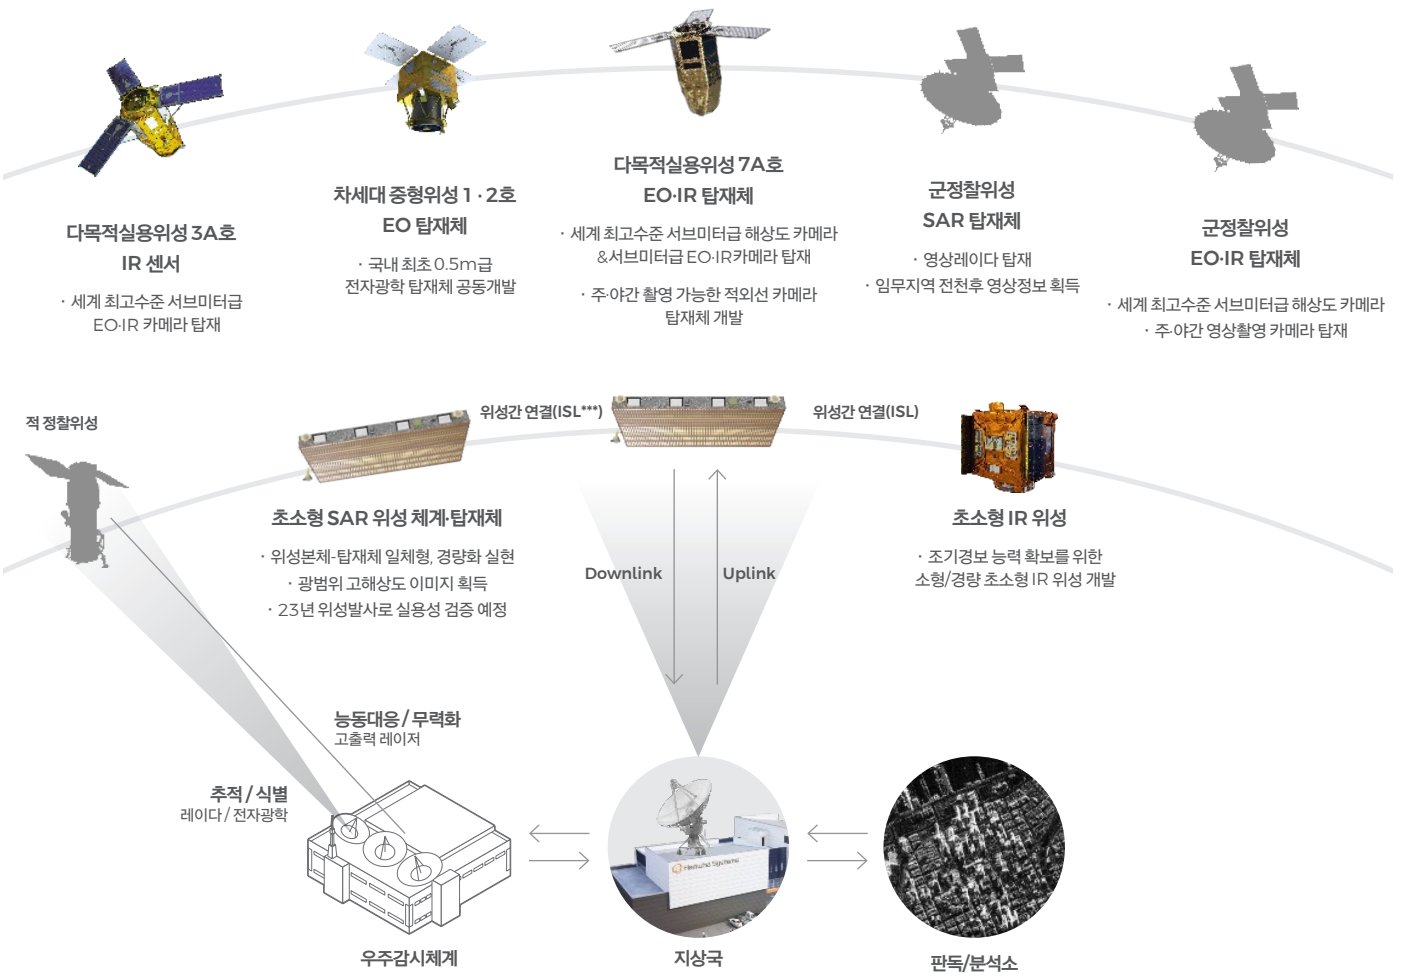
다목적실용위성 3A호
IR 센서

· 세계 최고수준 서브미터급 EO·IR 카메라 탑재

차세대 중형위성 1 · 2호
EO 탑재체

· 국내 최초 0.5m급 전자광학 탑재체 공동개발

다목적실용위성 7A호
EO·IR 탑재체

· 세계 최고수준 서브미터급 해상도 카메라 &서브미터급 EO·IR카메라 탑재

· 주·야간 촬영 가능한 적외선 카메라 탑재체 개발

군정찰위성
SAR 탑재체

· 영상레이다 탑재
· 임무지역 전천후 영상정보 획득

군정찰위성
EO·IR 탑재체

· 세계 최고수준 서브미터급 해상도 카메라
· 주·야간 영상촬영 카메라 탑재

적 정찰위성

위성간 연결(ISL***)

위성간 연결(ISL)

초소형 SAR 위성 체계·탑재체

· 위성본체-탑재체 일체형, 경량화 실현
· 광범위 고해상도 이미지 획득
· 23년 위성발사로 실용성 검증 예정

Downlink

Uplink

초소형 IR 위성

· 조기경보 능력 확보를 위한 소형/경량 초소형 IR 위성 개발

능동대응 / 무력화
고출력 레이저

추적 / 식별
레이다 / 전자광학

Hanwha Systems

우주감시체계

지상국

판독/분석소